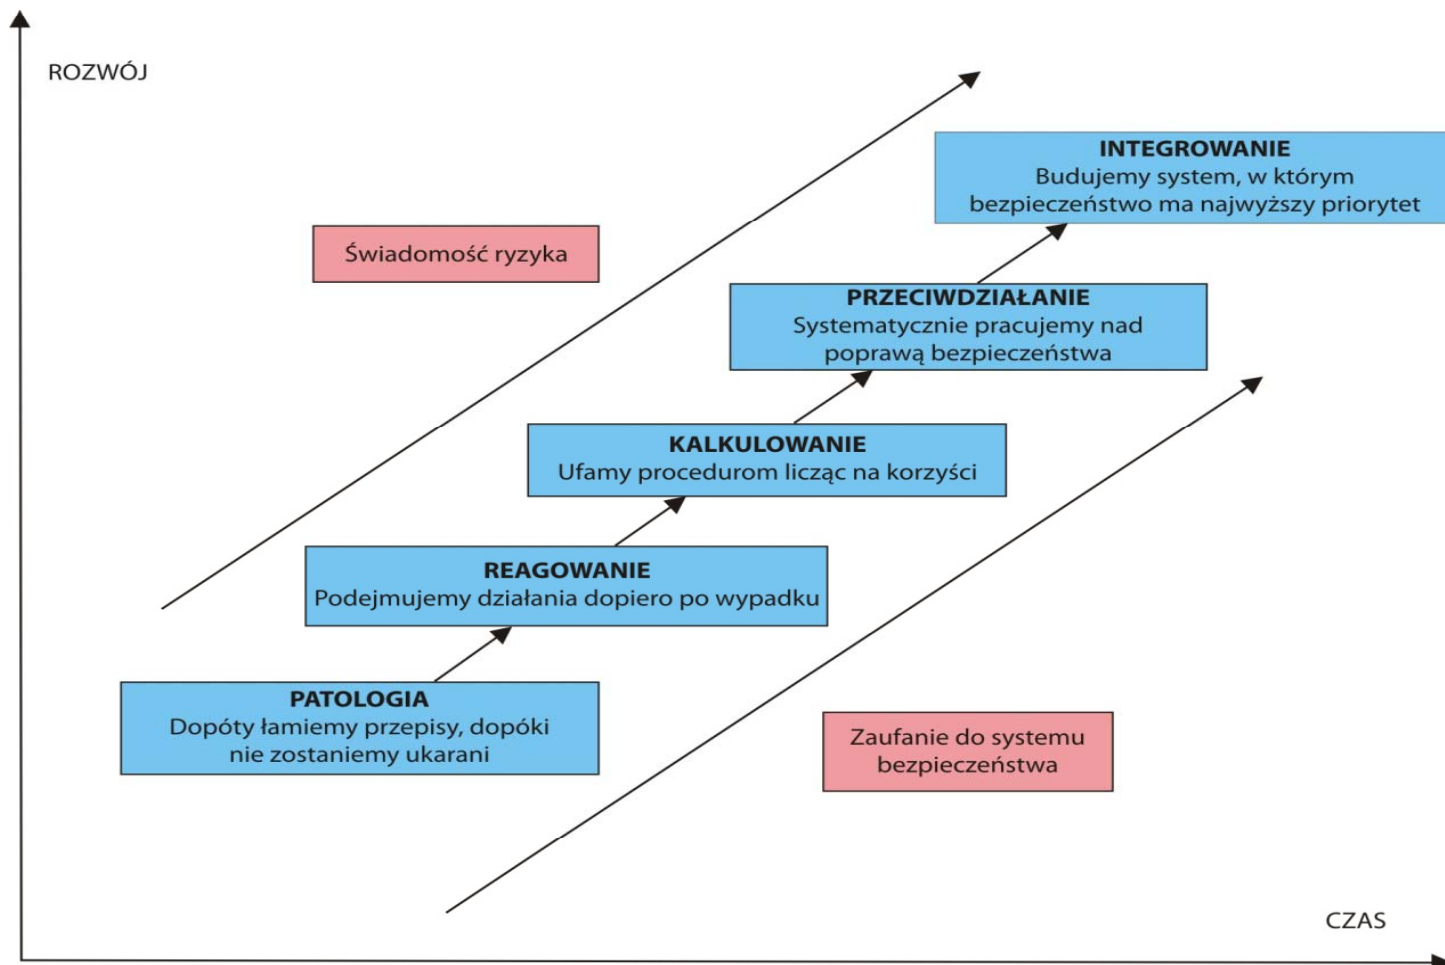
ROZWÓJ

INTEGROWANIE
Budujemy system, w którym bezpieczeństwo ma najwyższy priorytet

Świadomość ryzyka

PRZECIWDZIAŁANIE
Systematycznie pracujemy nad poprawą bezpieczeństwa

KALKULOWANIE
Ufamy procedurom licząc na korzyści

REAGOWANIE
Podejmujemy działania dopiero po wypadku

PATOLOGIA
Dopóty łamiemy przepisy, dopóki nie zostaniemy ukarani

Zaufanie do systemu bezpieczeństwa

CZAS